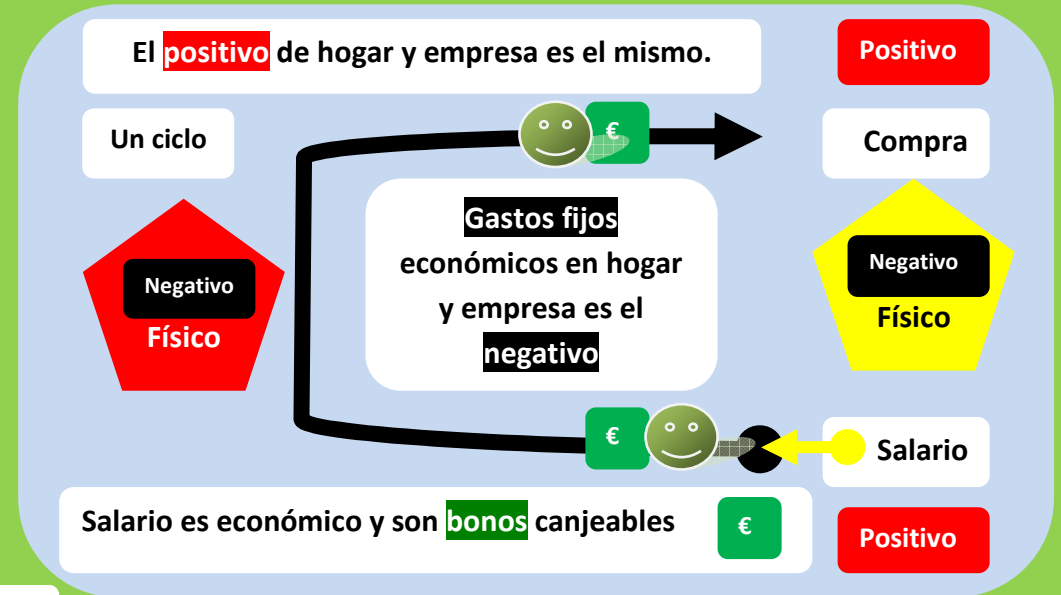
El positivo de hogar y empresa es el mismo.

Positivo

Un ciclo

€

Compra

Negativo
Físico

Gastos fijos económicos en hogar y empresa es el negativo

Negativo
Físico

€

Salario

Salario es económico y son bonos canjeables

€

Positivo